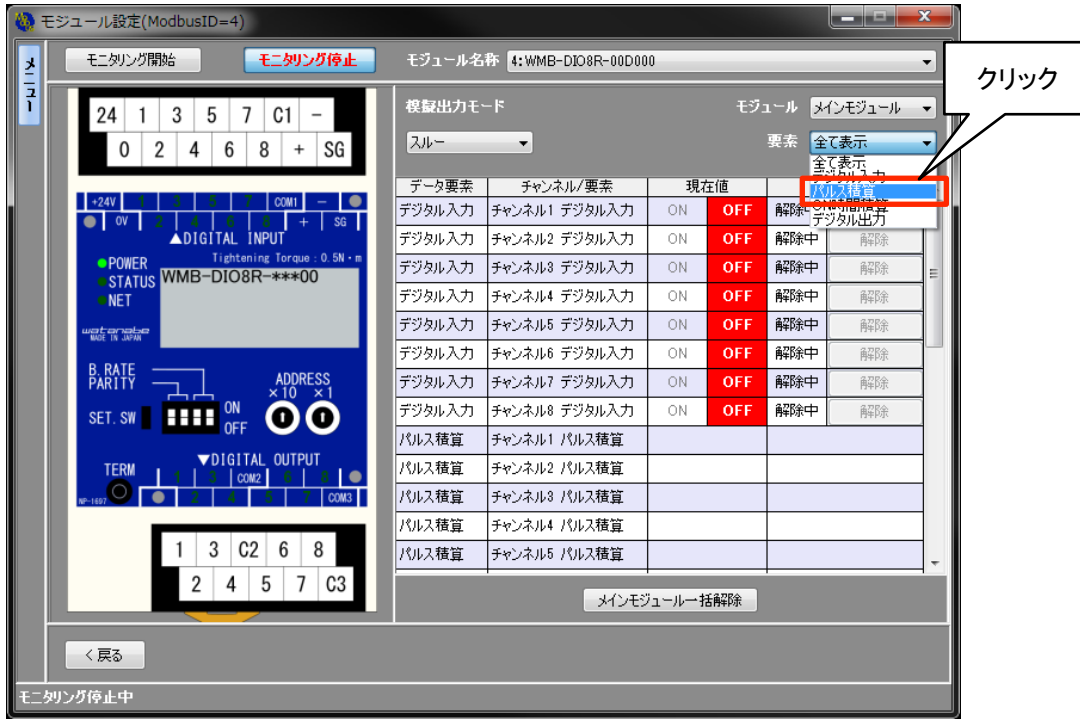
モジュール設定(ModbusID=4)

メニュー

モニタリング開始　モニタリング停止　モジュール名称　4:WMB-DIO8R-00D000

クリック

24 1 3 5 7 C1 −
0 2 4 6 8 + SG

+24V 1 3 5 7 COM1 −
0V 2 4 6 8 + SG
▲DIGITAL INPUT
POWER
STATUS
NET
Tightening Torque : 0.5N・m
WMB-DIO8R-***00
watanabe MADE IN JAPAN
B.RATE PARITY
ADDRESS ×10 ×1
SET.SW ON OFF
▼DIGITAL OUTPUT
TERM
1 3 COM2 6 8
NP-1697 2 4 5 7 COM3

1 3 C2 6 8
2 4 5 7 C3

模擬出力モード
スルー
モジュール　メインモジュール
要素　全て表示
全て表示
デジタル入力
パルス積算
ON時間積算
デジタル出力

| データ要素 | チャンネル/要素 | 現在値 | | | |
|---|---|---|---|---|---|
| デジタル入力 | チャンネル1 デジタル入力 | ON | OFF | 解除 | |
| デジタル入力 | チャンネル2 デジタル入力 | ON | OFF | 解除中 | 解除 |
| デジタル入力 | チャンネル3 デジタル入力 | ON | OFF | 解除中 | 解除 |
| デジタル入力 | チャンネル4 デジタル入力 | ON | OFF | 解除中 | 解除 |
| デジタル入力 | チャンネル5 デジタル入力 | ON | OFF | 解除中 | 解除 |
| デジタル入力 | チャンネル6 デジタル入力 | ON | OFF | 解除中 | 解除 |
| デジタル入力 | チャンネル7 デジタル入力 | ON | OFF | 解除中 | 解除 |
| デジタル入力 | チャンネル8 デジタル入力 | ON | OFF | 解除中 | 解除 |
| パルス積算 | チャンネル1 パルス積算 | | | | |
| パルス積算 | チャンネル2 パルス積算 | | | | |
| パルス積算 | チャンネル3 パルス積算 | | | | |
| パルス積算 | チャンネル4 パルス積算 | | | | |
| パルス積算 | チャンネル5 パルス積算 | | | | |

メインモジュール一括解除

＜戻る

モニタリング停止中